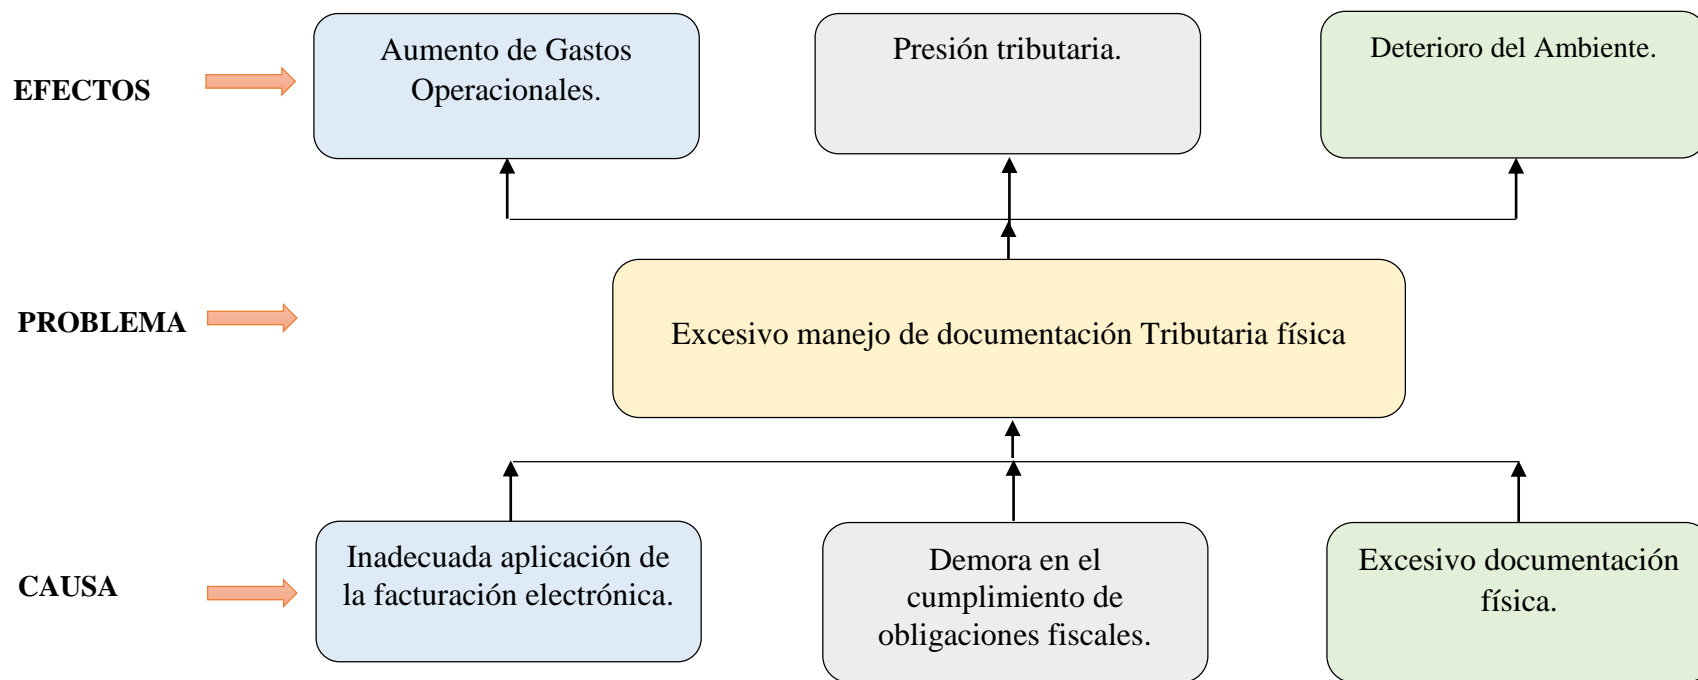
EFECTOS

Aumento de Gastos Operacionales.

Presión tributaria.

Deterioro del Ambiente.

PROBLEMA

Excesivo manejo de documentación Tributaria física

CAUSA

Inadecuada aplicación de la facturación electrónica.

Demora en el cumplimiento de obligaciones fiscales.

Excesivo documentación física.